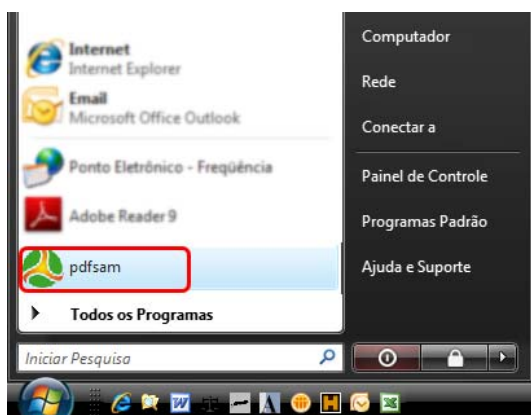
Internet
Internet Explorer

Email
Microsoft Office Outlook

Ponto Eletrônico - Freqüência

Adobe Reader 9

pdfsam

Todos os Programas

Iniciar Pesquisa

Computador

Rede

Conectar a

Painel de Controle

Programas Padrão

Ajuda e Suporte